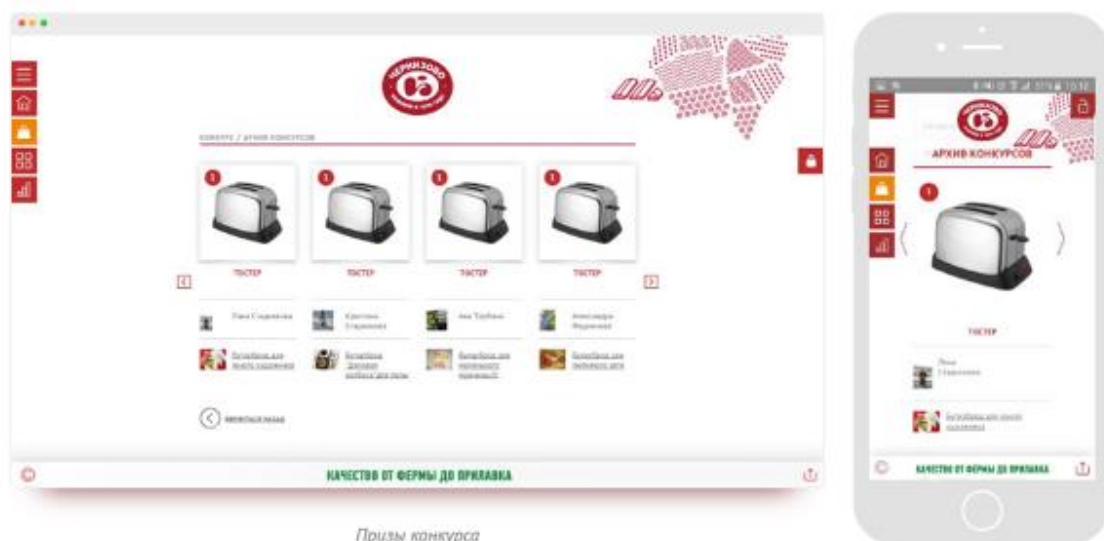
ЧЕРКИЗОВО

КОНКУРС / АРХИВ КОНКУРСОВ

1
ТОСТЕР
1
ТОСТЕР
1
ТОСТЕР
1
ТОСТЕР

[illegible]
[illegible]
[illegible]
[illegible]

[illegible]
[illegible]
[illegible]
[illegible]

ВЕРНУТЬСЯ НАЗАД

КАЧЕСТВО ОТ ФЕРМЫ ДО ПРИЛАВКА

Призы конкурса

АРХИВ КОНКУРСОВ
1
ТОСТЕР
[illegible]
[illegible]

КАЧЕСТВО ОТ ФЕРМЫ ДО ПРИЛАВКА